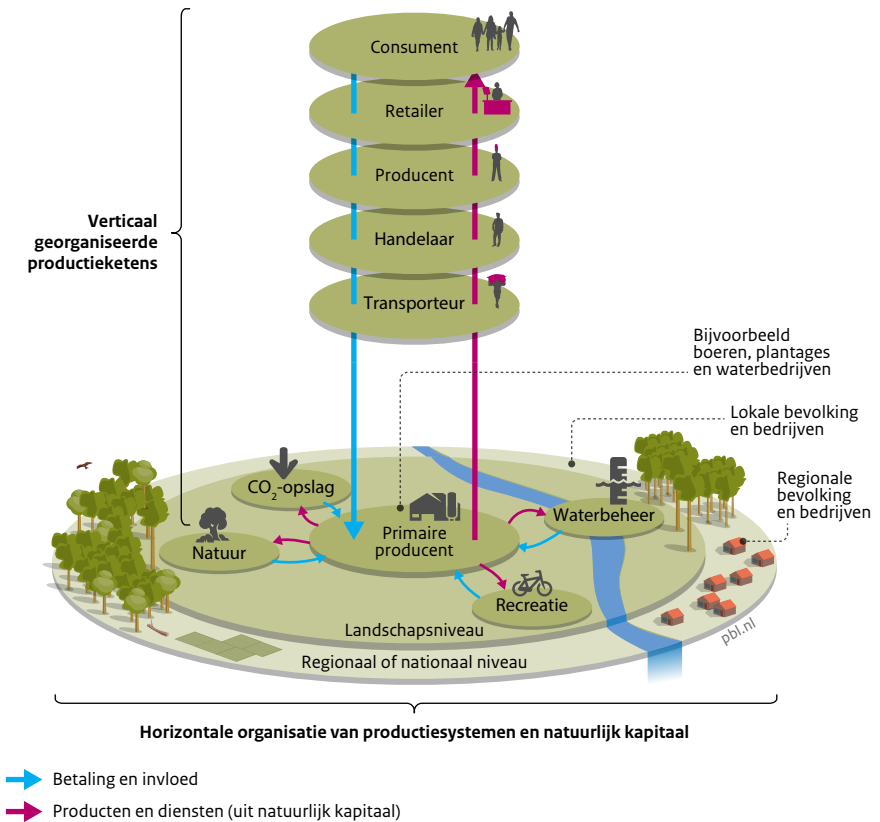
Consument

Retailer

Producent

Handelaar

Transporteur

Verticaal georganiseerde productieketens

Bijvoorbeeld boeren, plantages en waterbedrijven

Lokale bevolking en bedrijven

Regionale bevolking en bedrijven

$CO_2$-opslag

Natuur

Primaire producent

Waterbeheer

Recreatie

Landschapsniveau

Regionaal of nationaal niveau

pbl.nl

Horizontale organisatie van productiesystemen en natuurlijk kapitaal

Betaling en invloed

Producten en diensten (uit natuurlijk kapitaal)